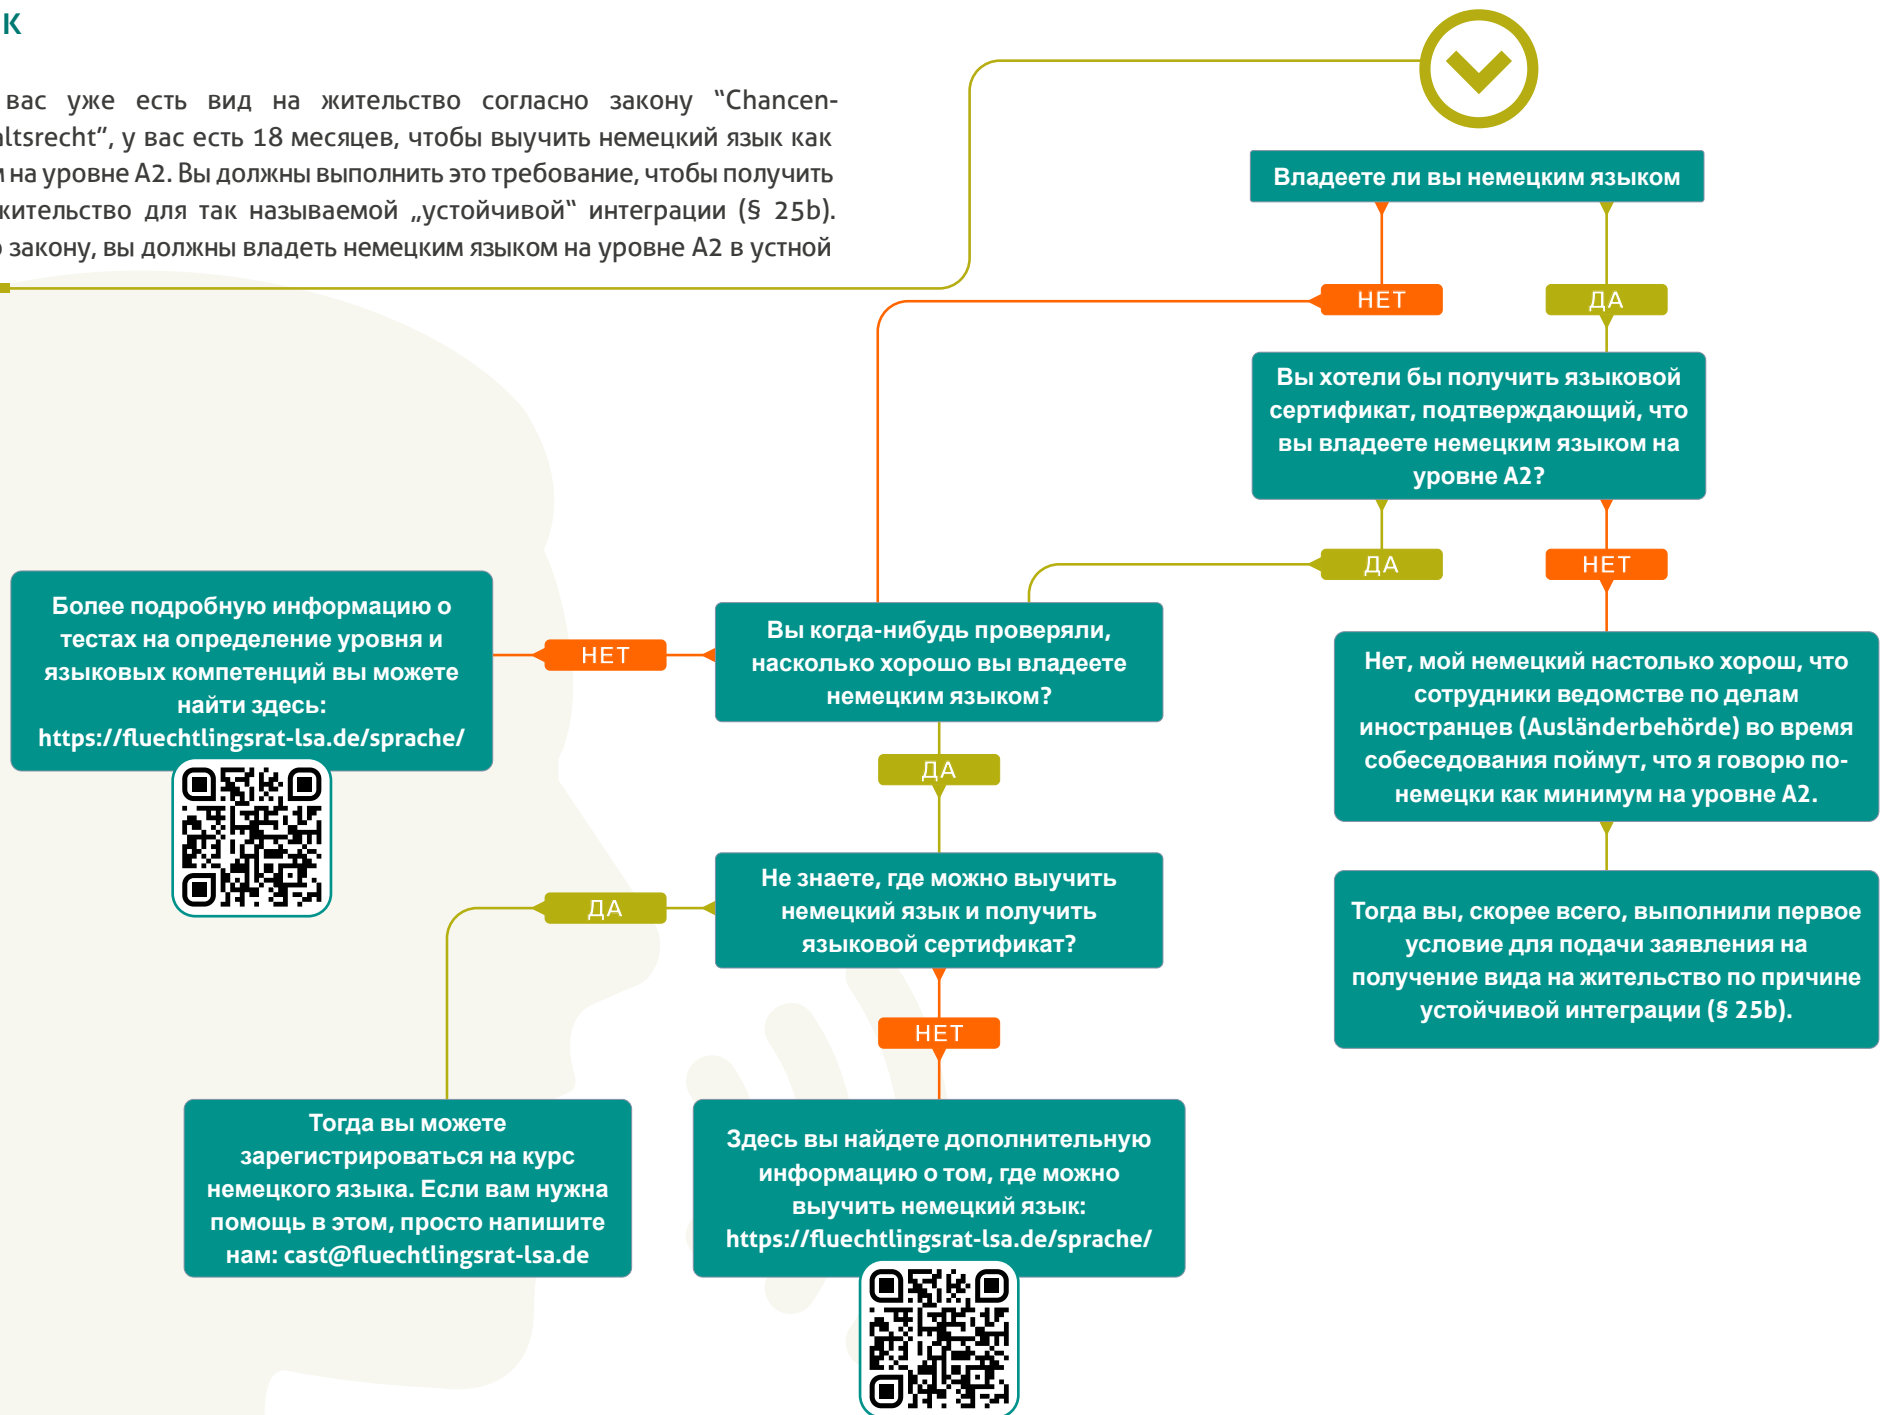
К

вас уже есть вид на жительство согласно закону "Chancen-ltsrecht", у вас есть 18 месяцев, чтобы выучить немецкий язык как на уровне А2. Вы должны выполнить это требование, чтобы получить кительство для так называемой „устойчивой" интеграции (§ 25b). закону, вы должны владеть немецким языком на уровне А2 в устной

Владеете ли вы немецким языком

НЕТ

ДА

Вы хотели бы получить языковой сертификат, подтверждающий, что вы владеете немецким языком на уровне А2?

ДА

НЕТ

Нет, мой немецкий настолько хорош, что сотрудники ведомстве по делам иностранцев (Ausländerbehörde) во время собеседования поймут, что я говорю по-немецки как минимум на уровне А2.

Тогда вы, скорее всего, выполнили первое условие для подачи заявления на получение вида на жительство по причине устойчивой интеграции (§ 25b).

Вы когда-нибудь проверяли, насколько хорошо вы владеете немецким языком?

НЕТ

Более подробную информацию о тестах на определение уровня и языковых компетенций вы можете найти здесь: https://fluechtlingsrat-lsa.de/sprache/

ДА

Не знаете, где можно выучить немецкий язык и получить языковой сертификат?

ДА

Тогда вы можете зарегистрироваться на курс немецкого языка. Если вам нужна помощь в этом, просто напишите нам: cast@fluechtlingsrat-lsa.de

НЕТ

Здесь вы найдете дополнительную информацию о том, где можно выучить немецкий язык: https://fluechtlingsrat-lsa.de/sprache/